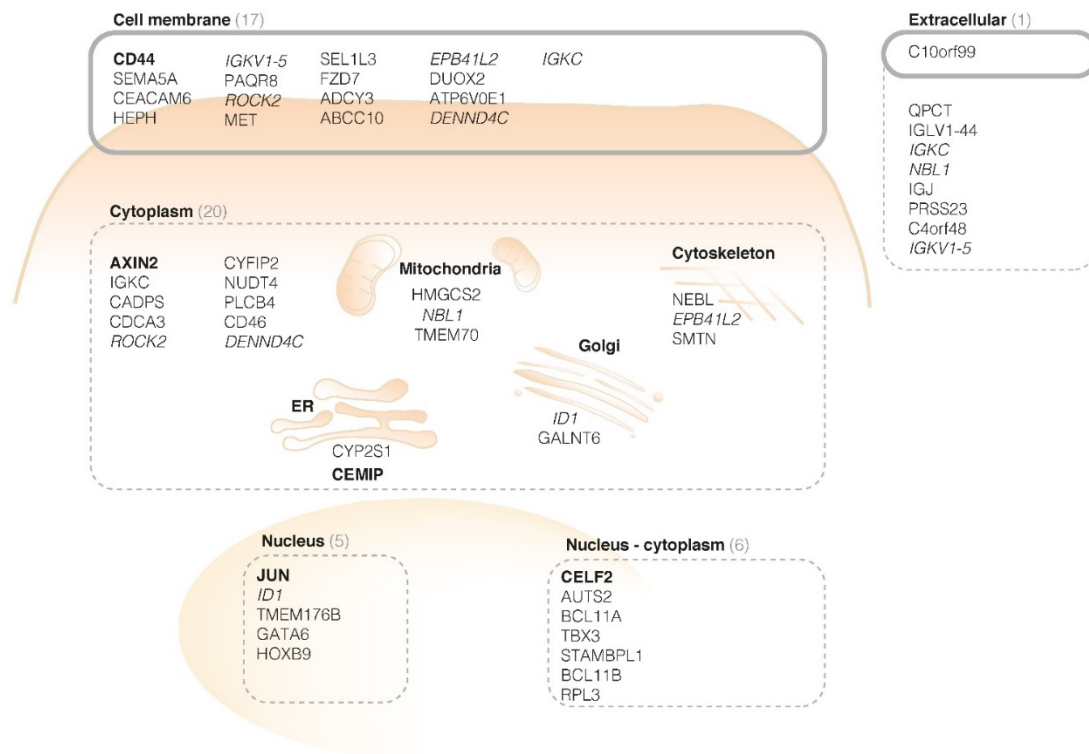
Cell membrane (17)

CD44
SEMA5A
CEACAM6
HEPH

IGKV1-5
PAQR8
ROCK2
MET

SEL1L3
FZD7
ADCY3
ABCC10

EPB41L2
DUOX2
ATP6V0E1
DENND4C

IGKC

Extracellular (1)

C10orf99

QPCT
IGLV1-44
IGKC
NBL1
IGJ
PRSS23
C4orf48
IGKV1-5

Cytoplasm (20)

AXIN2
IGKC
CADPS
CDCA3
ROCK2

CYFIP2
NUDT4
PLCB4
CD46
DENND4C

Mitochondria
HMGCS2
NBL1
TMEM70

Cytoskeleton
NEBL
EPB41L2
SMTN

Golgi
ID1
GALNT6

ER
CYP2S1
CEMIP

Nucleus (5)

JUN
ID1
TMEM176B
GATA6
HOXB9

Nucleus - cytoplasm (6)

CELF2
AUTS2
BCL11A
TBX3
STAMBPL1
BCL11B
RPL3